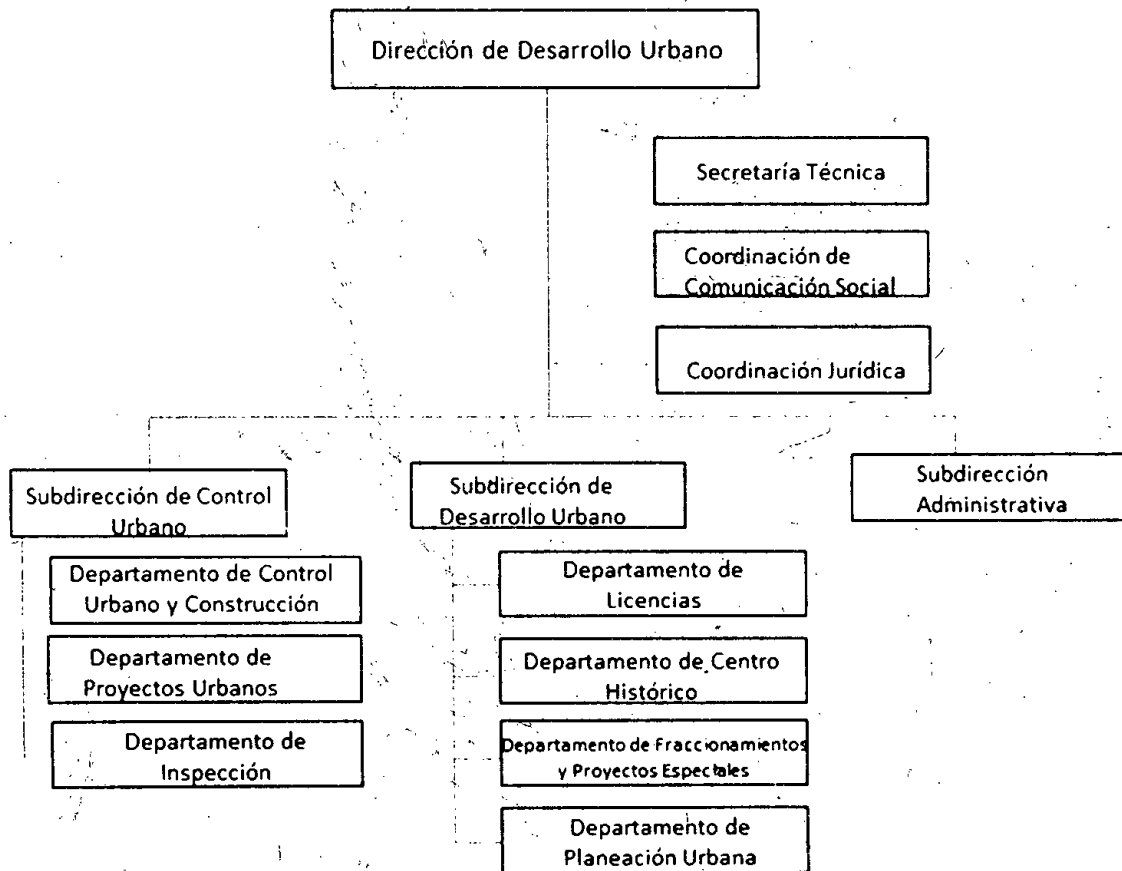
Dirección de Desarrollo Urbano

Secretaría Técnica

Coordinación de Comunicación Social

Coordinación Jurídica

Subdirección de Control Urbano

Departamento de Control Urbano y Construcción

Departamento de Proyectos Urbanos

Departamento de Inspección

Subdirección de Desarrollo Urbano

Departamento de Licencias

Departamento de Centro Histórico

Departamento de Fraccionamientos y Proyectos Especiales

Departamento de Planeación Urbana

Subdirección Administrativa